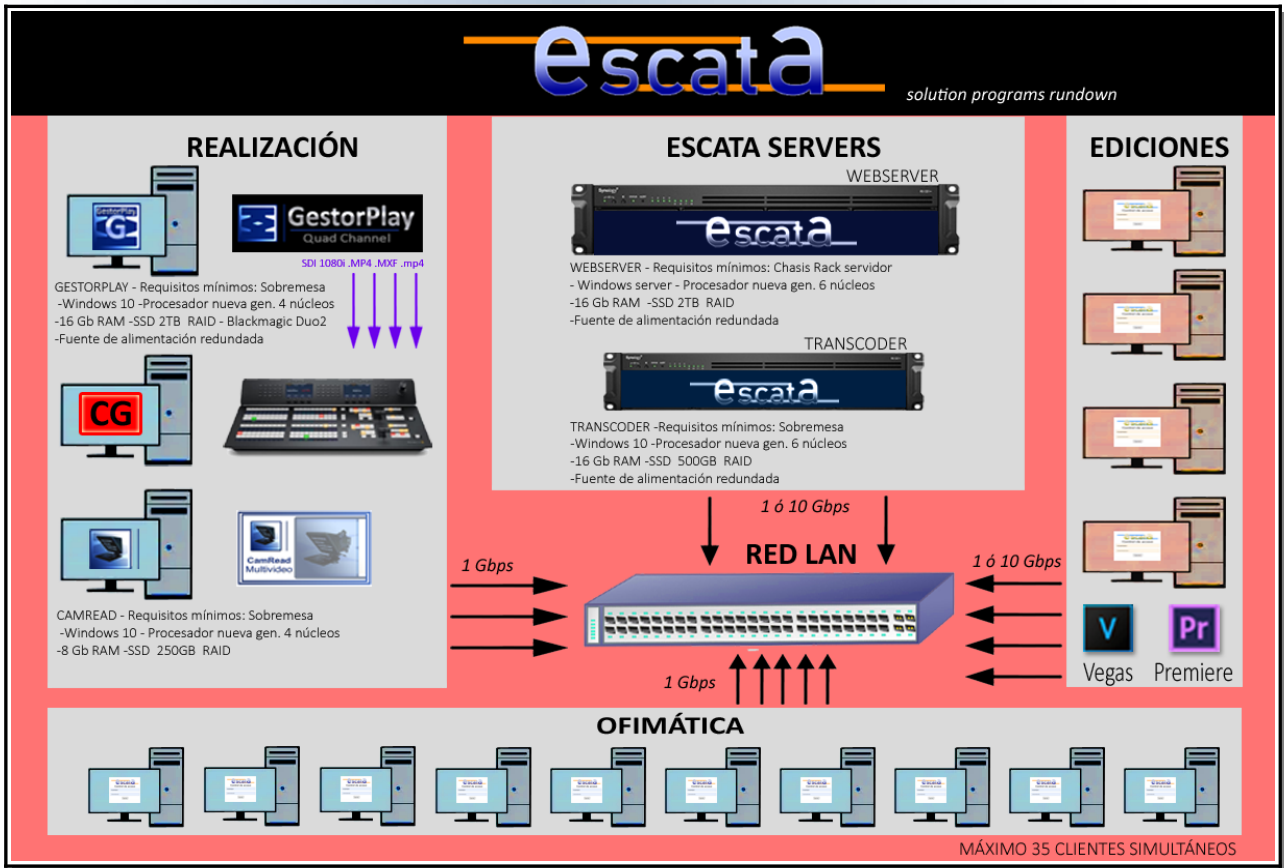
escata
solution programs rundown

REALIZACIÓN

GestorPlay
GestorPlay
Quad Channel

SDI 1080i .MP4 .MXF .mp4

GESTORPLAY - Requisitos mínimos: Sobremesa
-Windows 10 -Procesador nueva gen. 4 núcleos
-16 Gb RAM -SSD 2TB RAID - Blackmagic Duo2
-Fuente de alimentación redundada

CG

CamRead
Multivideo

CAMREAD - Requisitos mínimos: Sobremesa
-Windows 10 - Procesador nueva gen. 4 núcleos
-8 Gb RAM -SSD 250GB RAID

ESCATA SERVERS

WEBSERVER
escata

WEBSERVER - Requisitos mínimos: Chasis Rack servidor
- Windows server - Procesador nueva gen. 6 núcleos
-16 Gb RAM -SSD 2TB RAID
-Fuente de alimentación redundada

TRANSCODER
escata

TRANSCODER -Requisitos mínimos: Sobremesa
-Windows 10 -Procesador nueva gen. 6 núcleos
-16 Gb RAM -SSD 500GB RAID
-Fuente de alimentación redundada

EDICIONES

1 ó 10 Gbps
1 Gbps
RED LAN
1 ó 10 Gbps
1 Gbps

V
Vegas
Pr
Premiere

OFIMÁTICA

MÁXIMO 35 CLIENTES SIMULTÁNEOS